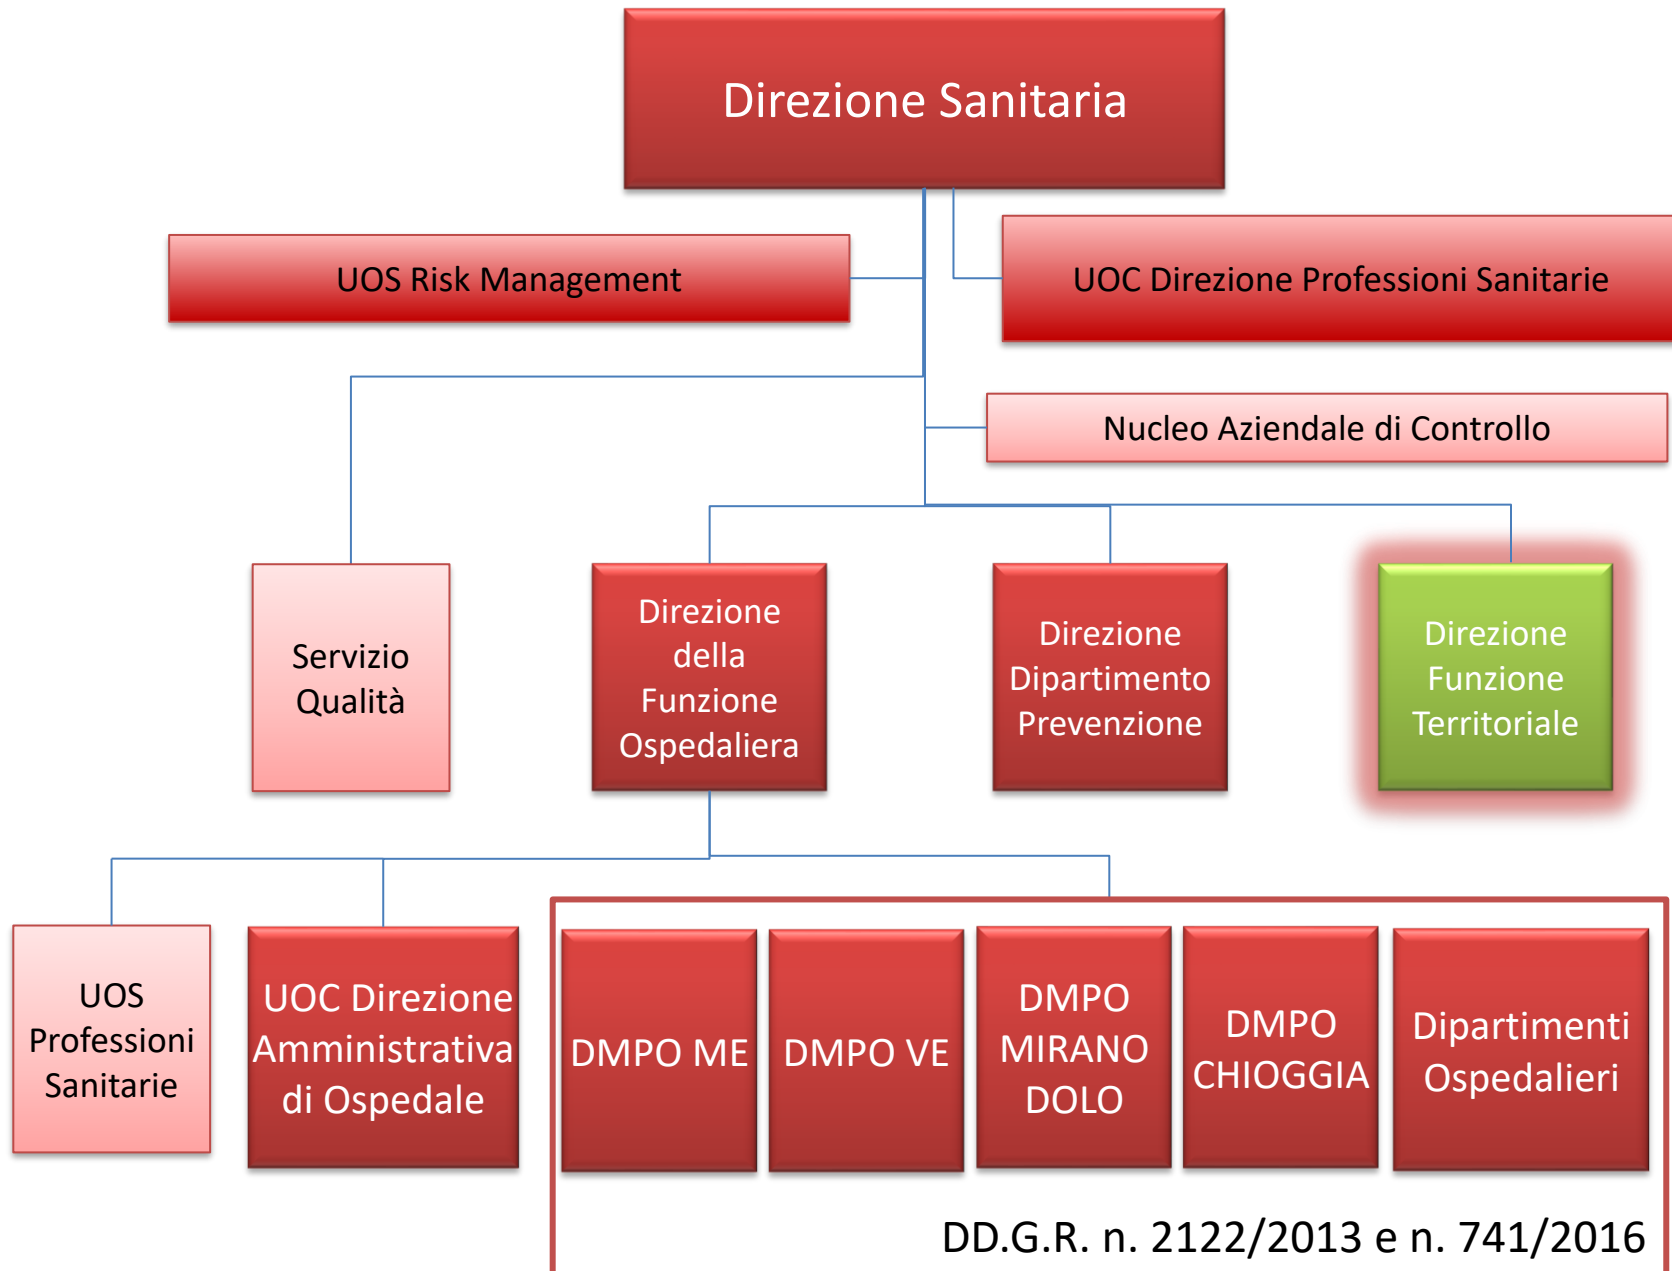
Direzione Sanitaria

UOS Risk Management

UOC Direzione Professioni Sanitarie

Nucleo Aziendale di Controllo

Servizio Qualità

Direzione della Funzione Ospedaliera

Direzione Dipartimento Prevenzione

Direzione Funzione Territoriale

UOS Professioni Sanitarie

UOC Direzione Amministrativa di Ospedale

DMPO ME

DMPO VE

DMPO MIRANO DOLO

DMPO CHIOGGIA

Dipartimenti Ospedalieri

DD.G.R. n. 2122/2013 e n. 741/2016